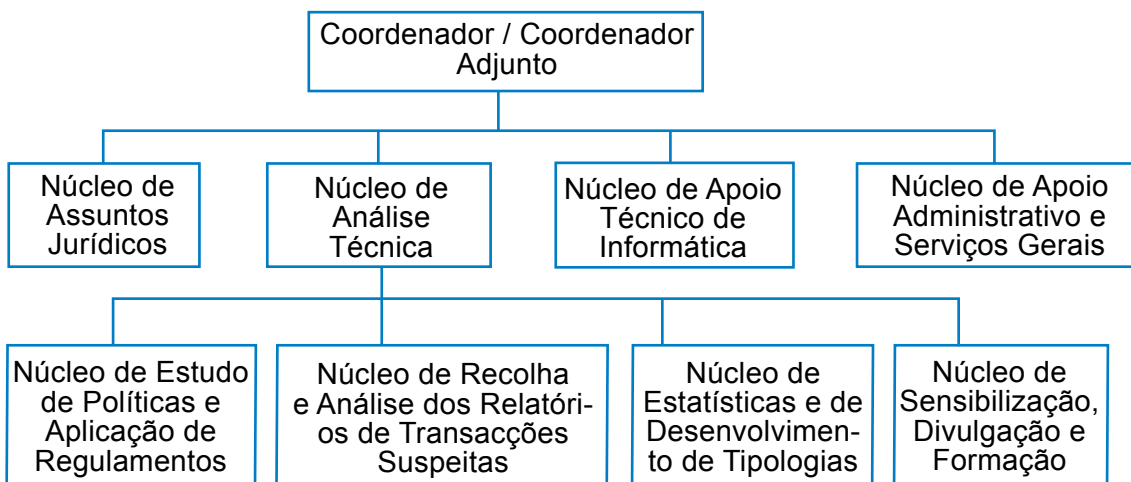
Coordenador / Coordenador Adjunto

Núcleo de Assuntos Jurídicos

Núcleo de Análise Técnica

Núcleo de Apoio Técnico de Informática

Núcleo de Apoio Administrativo e Serviços Gerais

Núcleo de Estudo de Políticas e Aplicação de Regulamentos

Núcleo de Recolha e Análise dos Relatórios de Transacções Suspeitas

Núcleo de Estatísticas e de Desenvolvimento de Tipologias

Núcleo de Sensibilização, Divulgação e Formação